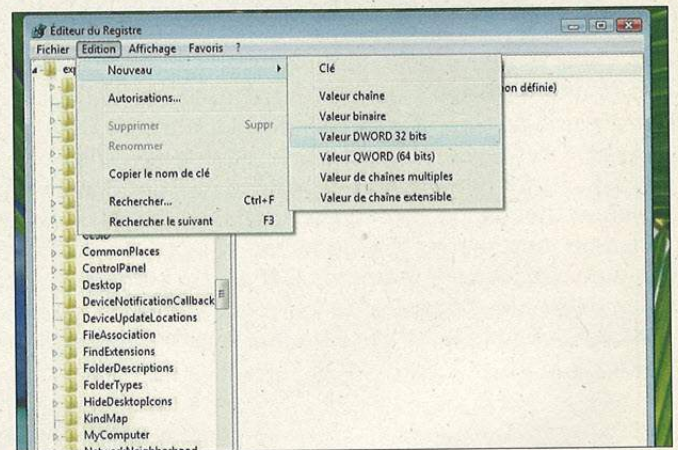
Éditeur du Registre

Fichier Edition Affichage Favoris ?

ex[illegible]

Nouveau

Autorisations...

Supprimer Suppr

Renommer

Copier le nom de clé

Rechercher... Ctrl+F

Rechercher le suivant F3

Clé

Valeur chaîne

Valeur binaire

Valeur DWORD 32 bits

Valeur QWORD (64 bits)

Valeur de chaînes multiples

Valeur de chaîne extensible

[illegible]on définie)

CommonPlaces

ControlPanel

Desktop

DeviceNotificationCallback

DeviceUpdateLocations

FileAssociation

FindExtensions

FolderDescriptions

FolderTypes

HideDesktopIcons

KindMap

MyComputer